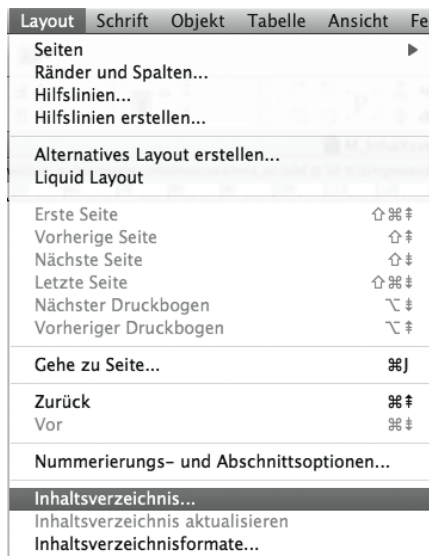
Layout Schrift Objekt Tabelle Ansicht Fe

Seiten ▶
Ränder und Spalten...
Hilfslinien...
Hilfslinien erstellen...

Alternatives Layout erstellen...
Liquid Layout

Erste Seite ⇧⌘⇞
Vorherige Seite ⇧⇞
Nächste Seite ⇧⇟
Letzte Seite ⇧⌘⇟
Nächster Druckbogen ⌥⇟
Vorheriger Druckbogen ⌥⇞

Gehe zu Seite... ⌘J

Zurück ⌘⇞
Vor ⌘⇟

Nummerierungs- und Abschnittsoptionen...

Inhaltsverzeichnis...
Inhaltsverzeichnis aktualisieren
Inhaltsverzeichnisformate...